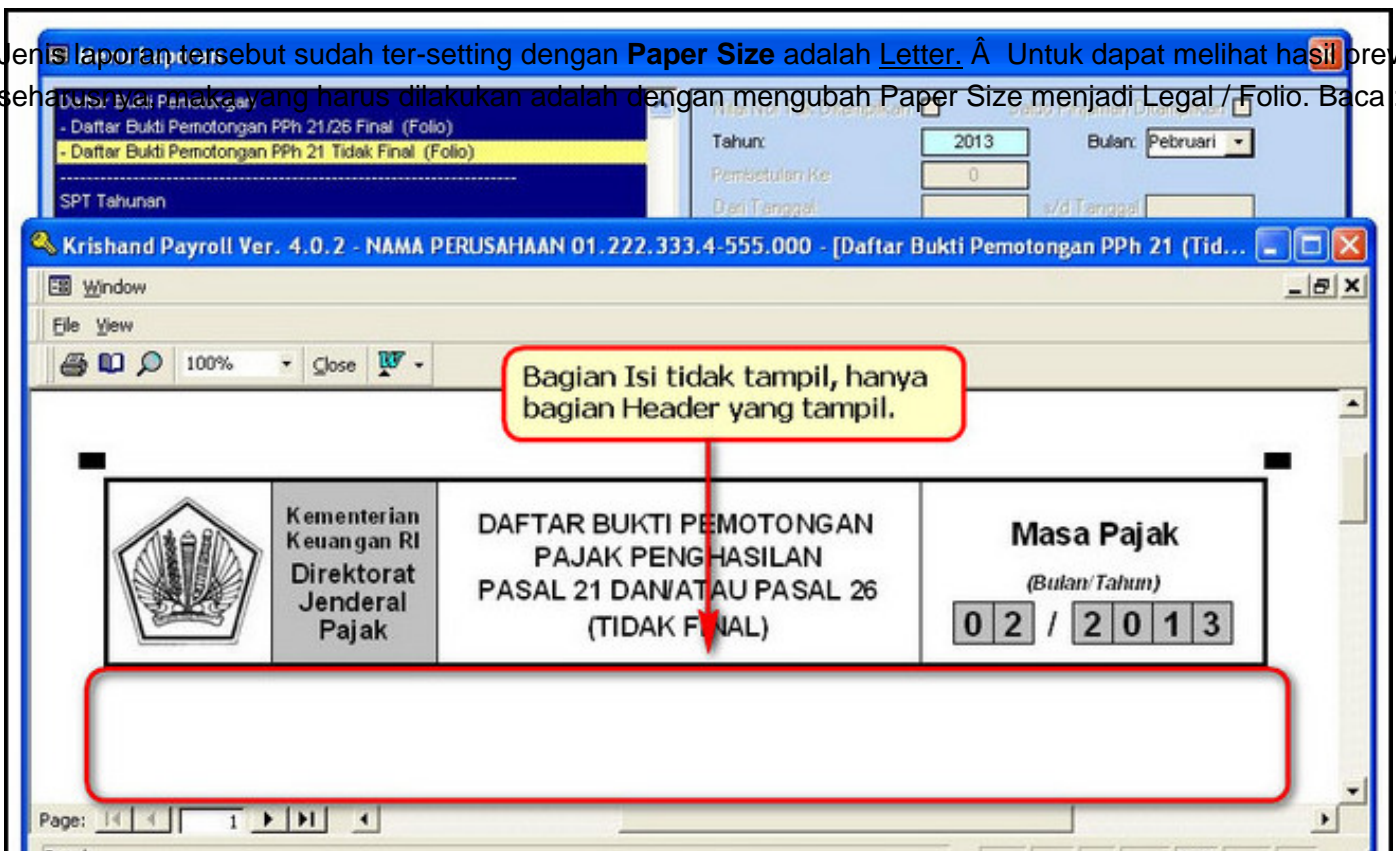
Jenis laporan tersebut sudah ter-setting dengan **Paper Size** adalah Letter. Â Untuk dapat melihat hasil prev

seharusnya, maka yang harus dilakukan adalah dengan mengubah Paper Size menjadi Legal / Folio. Baca

Daftar Bukti Pemotongan

- Daftar Bukti Pemotongan PPh 21/26 Final (Folio)

- Daftar Bukti Pemotongan PPh 21 Tidak Final (Folio)

SPT Tahunan

Tahun: 2013 Bulan: Pebruari

Pembetulan Ke: 0

Dari Tanggal s/d Tanggal

Krishand Payroll Ver. 4.0.2 - NAMA PERUSAHAAN 01.222.333.4-555.000 - [Daftar Bukti Pemotongan PPh 21 (Tid...

Window

File View

100% Close

Bagian Isi tidak tampil, hanya bagian Header yang tampil.

Kementerian Keuangan RI

Direktorat Jenderal Pajak

DAFTAR BUKTI PEMOTONGAN PAJAK PENGHASILAN PASAL 21 DAN/ATAU PASAL 26 (TIDAK FINAL)

Masa Pajak

(Bulan/Tahun)

0 2 / 2 0 1 3

Page: 1